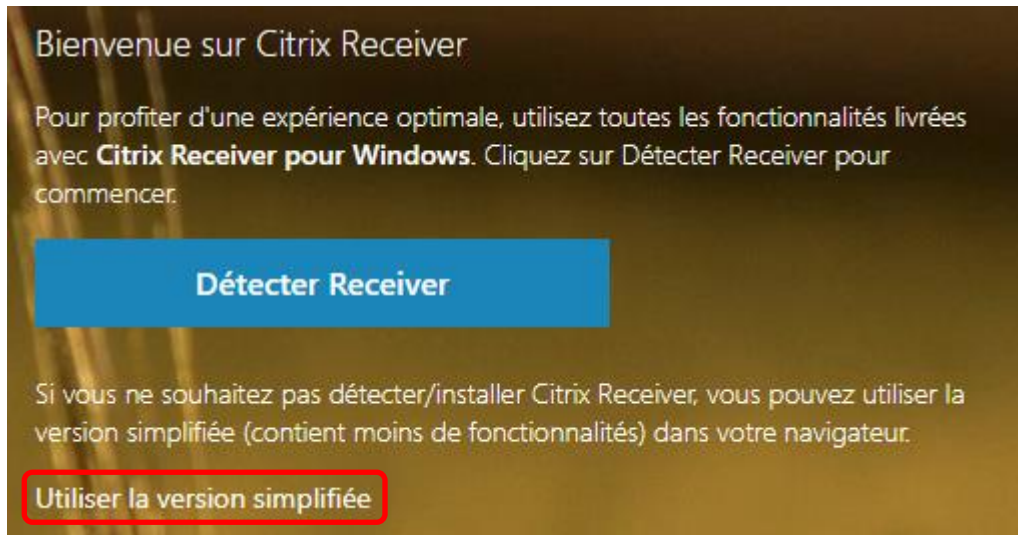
Bienvenue sur Citrix Receiver

Pour profiter d'une expérience optimale, utilisez toutes les fonctionnalités livrées avec Citrix Receiver pour Windows. Cliquez sur Détecter Receiver pour commencer.

Détecter Receiver

Si vous ne souhaitez pas détecter/installer Citrix Receiver, vous pouvez utiliser la version simplifiée (contient moins de fonctionnalités) dans votre navigateur.

Utiliser la version simplifiée